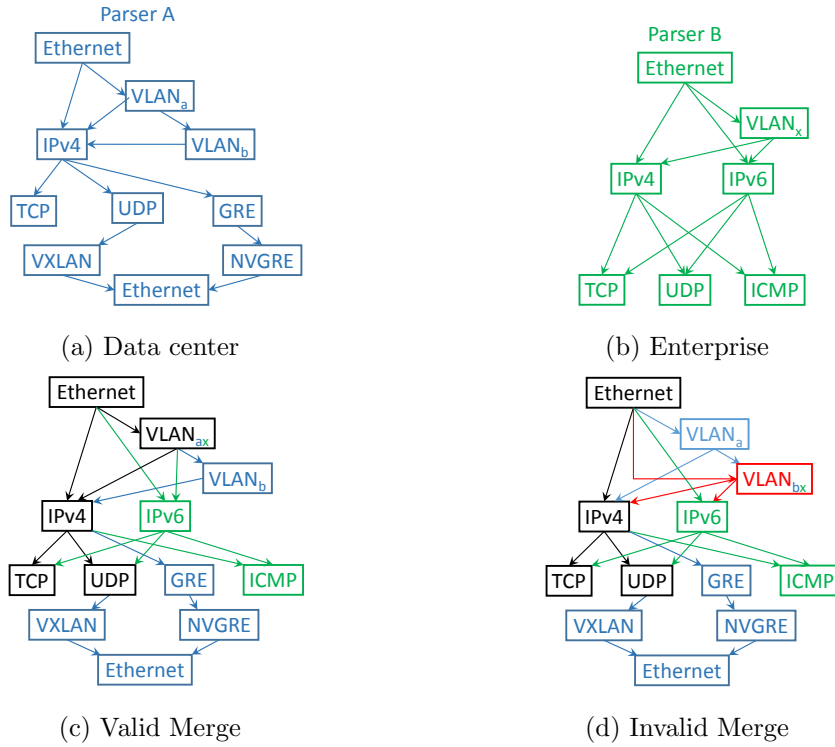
Parser A

Ethernet

VLAN$_a$

IPv4

VLAN$_b$

TCP

UDP

GRE

VXLAN

NVGRE

Ethernet

(a) Data center

Parser B

Ethernet

VLAN$_x$

IPv4

IPv6

TCP

UDP

ICMP

(b) Enterprise

Ethernet

VLAN$_{ax}$

VLAN$_b$

IPv4

IPv6

TCP

UDP

GRE

ICMP

VXLAN

NVGRE

Ethernet

(c) Valid Merge

Ethernet

VLAN$_a$

VLAN$_{bx}$

IPv4

IPv6

TCP

UDP

GRE

ICMP

VXLAN

NVGRE

Ethernet

(d) Invalid Merge